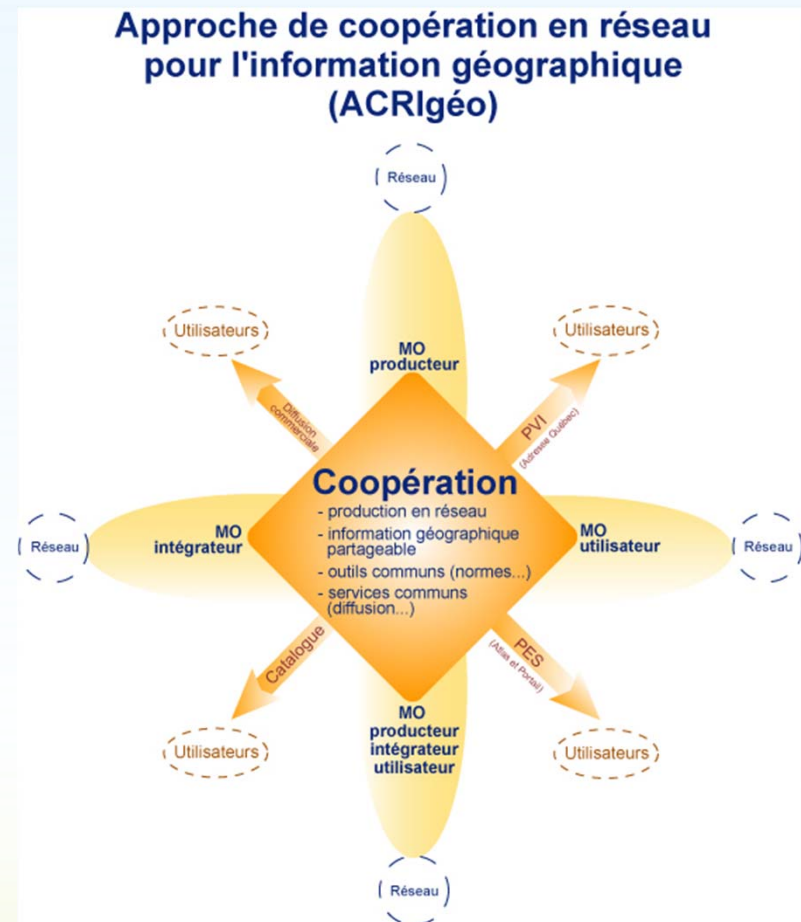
Approche de coopération en réseau pour l'information géographique (ACRIgéo)

Réseau

Utilisateurs

Utilisateurs

MO producteur

Diffusion commerciale

PVI (Adresse Québec)

Coopération
- production en réseau
- information géographique partageable
- outils communs (normes...)
- services communs (diffusion...)

Réseau

MO intégrateur

MO utilisateur

Réseau

Catalogue

PES (Atlas et Portail)

MO producteur intégrateur utilisateur

Utilisateurs

Utilisateurs

Réseau